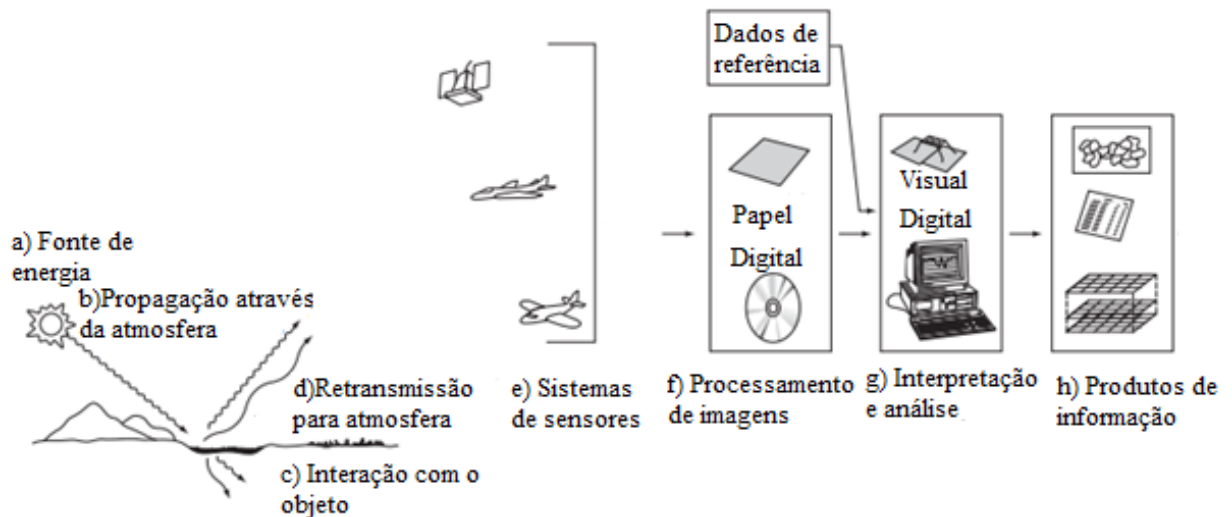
Dados de referência

a) Fonte de energia

b)Propagação através da atmosfera

d)Retransmissão para atmosfera

c) Interação com o objeto

e) Sistemas de sensores

Papel

Digital

f) Processamento de imagens

Visual

Digital

g) Interpretação e análise

h) Produtos de informação